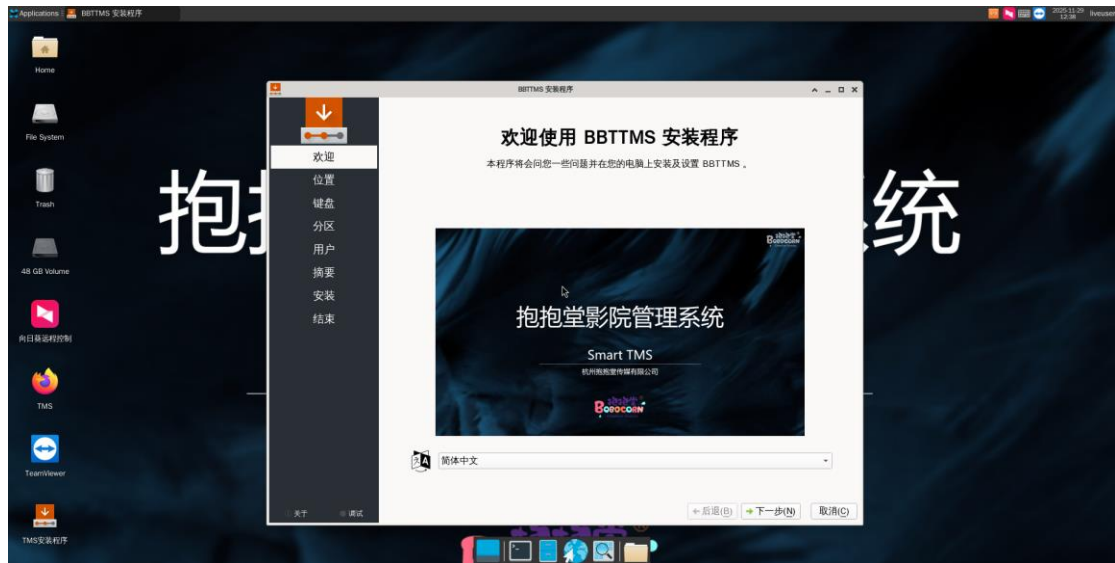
Applications | BBTTMS 安装程序

2025-11-29 12:38 liveuser

Home

File System

Trash

48 GB Volume

向日葵远程控制

TMS

TeamViewer

TMS安装程序

抱抱堂影院管理系统

BBTTMS 安装程序

欢迎
位置
键盘
分区
用户
摘要
安装
结束

关于
调试

欢迎使用 BBTTMS 安装程序

本程序将会问您一些问题并在您的电脑上安装及设置 BBTTMS 。

BOBOCORN

抱抱堂影院管理系统

Smart TMS

杭州抱抱堂传媒有限公司

BOBOCORN

简体中文

← 后退(B)
→ 下一步(N)
取消(C)